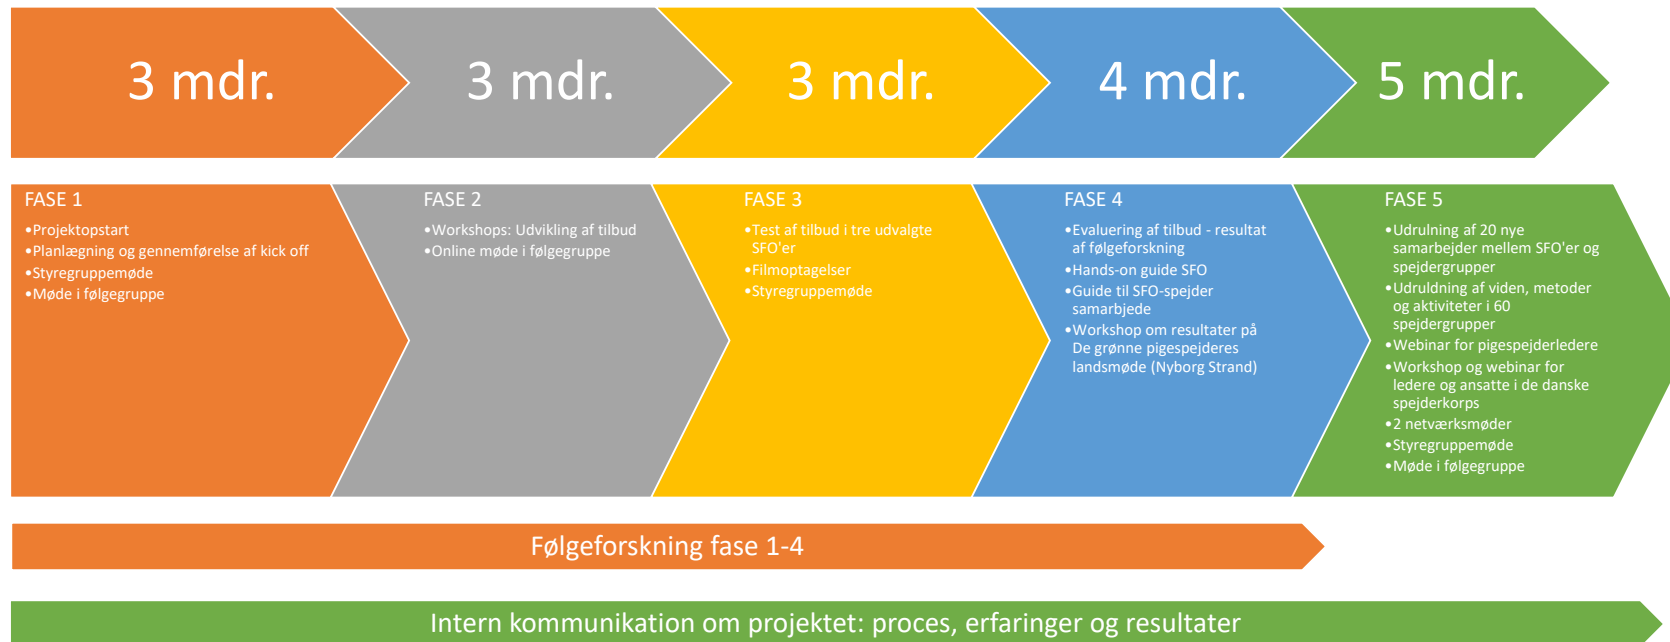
3 mdr.

3 mdr.

3 mdr.

4 mdr.

5 mdr.

FASE 1
•Projektopstart
•Planlægning og gennemførelse af kick off
•Styregruppemøde
•Møde i følgegruppe

FASE 2
•Workshops: Udvikling af tilbud
•Online møde i følgegruppe

FASE 3
•Test af tilbud i tre udvalgte SFO'er
•Filmoptagelser
•Styregruppemøde

FASE 4
•Evaluering af tilbud - resultat af følgeforskning
•Hands-on guide SFO
•Guide til SFO-spejder samarbjede
•Workshop om resultater på De grønne pigespejderes landsmøde (Nyborg Strand)

FASE 5
•Udrulning af 20 nye samarbejder mellem SFO'er og spejdergrupper
•Udruldning af viden, metoder og aktiviteter i 60 spejdergrupper
•Webinar for pigespejderledere
•Workshop og webinar for ledere og ansatte i de danske spejderkorps
•2 netværksmøder
•Styregruppemøde
•Møde i følgegruppe

Følgeforskning fase 1-4

Intern kommunikation om projektet: proces, erfaringer og resultater